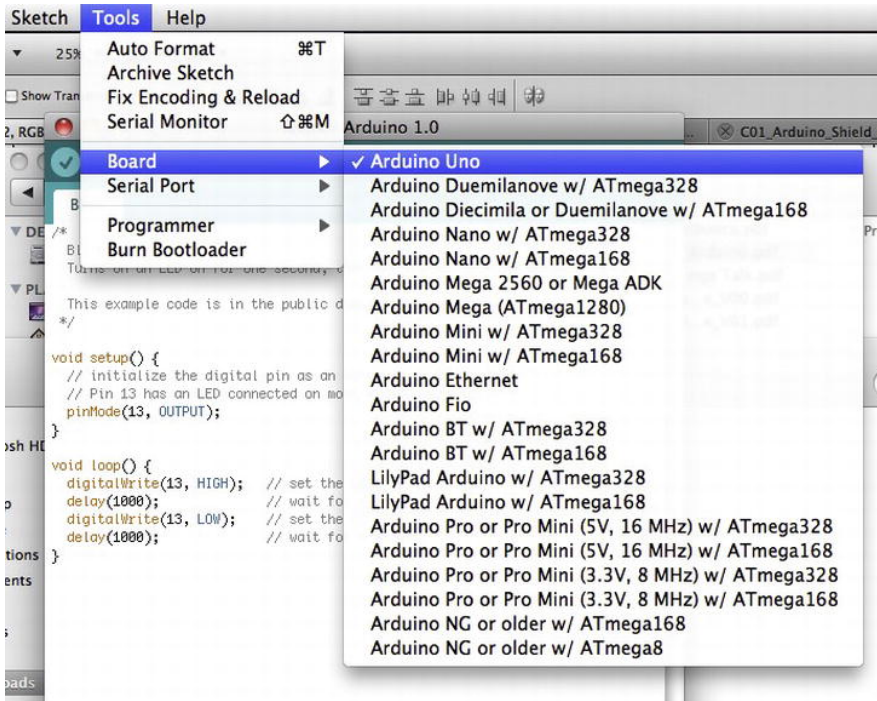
Sketch Tools Help

25%

Show Tran

2, RGB

Auto Format ⌘T
Archive Sketch
Fix Encoding & Reload
Serial Monitor ⇧⌘M

Arduino 1.0

C01_Arduino_Shield_

Board
Serial Port

Programmer
Burn Bootloader

✓ Arduino Uno
Arduino Duemilanove w/ ATmega328
Arduino Diecimila or Duemilanove w/ ATmega168
Arduino Nano w/ ATmega328
Arduino Nano w/ ATmega168
Arduino Mega 2560 or Mega ADK
Arduino Mega (ATmega1280)
Arduino Mini w/ ATmega328
Arduino Mini w/ ATmega168
Arduino Ethernet
Arduino Fio
Arduino BT w/ ATmega328
Arduino BT w/ ATmega168
LilyPad Arduino w/ ATmega328
LilyPad Arduino w/ ATmega168
Arduino Pro or Pro Mini (5V, 16 MHz) w/ ATmega328
Arduino Pro or Pro Mini (5V, 16 MHz) w/ ATmega168
Arduino Pro or Pro Mini (3.3V, 8 MHz) w/ ATmega328
Arduino Pro or Pro Mini (3.3V, 8 MHz) w/ ATmega168
Arduino NG or older w/ ATmega168
Arduino NG or older w/ ATmega8

DE
PL
B
/*
Bl
Turns on an LED on for one second, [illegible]

This example code is in the public d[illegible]
*/

void setup() {
// initialize the digital pin as an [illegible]
// Pin 13 has an LED connected on mo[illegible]
pinMode(13, OUTPUT);
}

void loop() {
digitalWrite(13, HIGH); // set the
delay(1000); // wait fo
digitalWrite(13, LOW); // set the
delay(1000); // wait fo
}

sh HI
p
tions
ents
s
oads
Pr